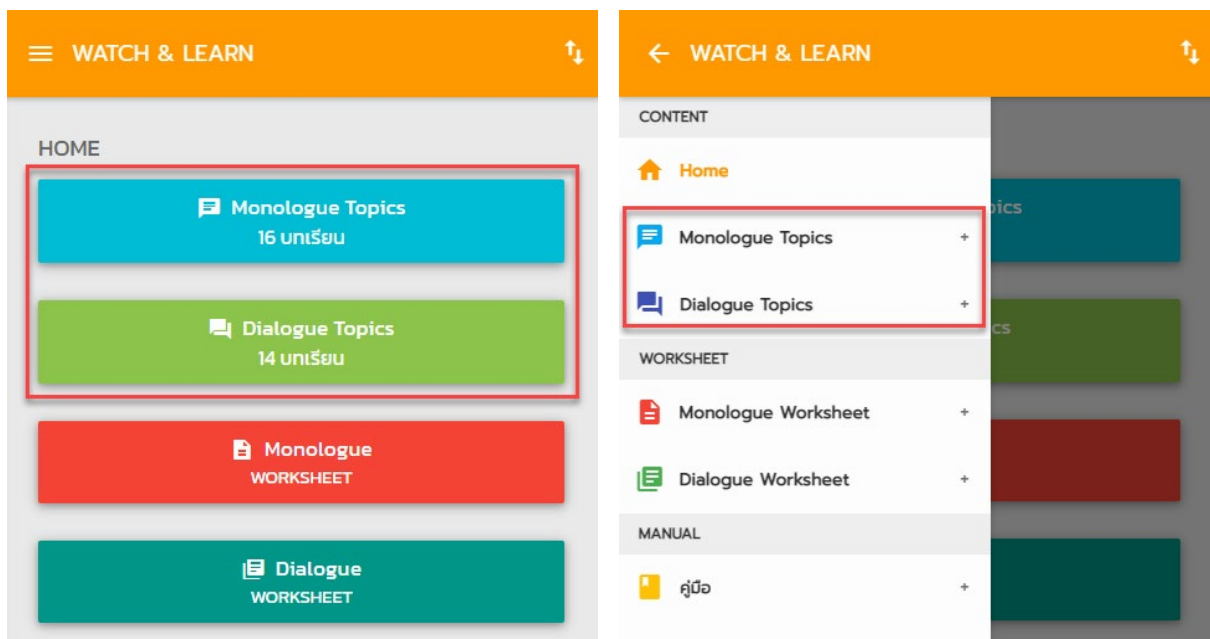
WATCH & LEARN

HOME

Monologue Topics
16 บทเรียน

Dialogue Topics
14 บทเรียน

Monologue
WORKSHEET

Dialogue
WORKSHEET

WATCH & LEARN

CONTENT

Home

Monologue Topics +

Dialogue Topics +

WORKSHEET

Monologue Worksheet +

Dialogue Worksheet +

MANUAL

คู่มือ +